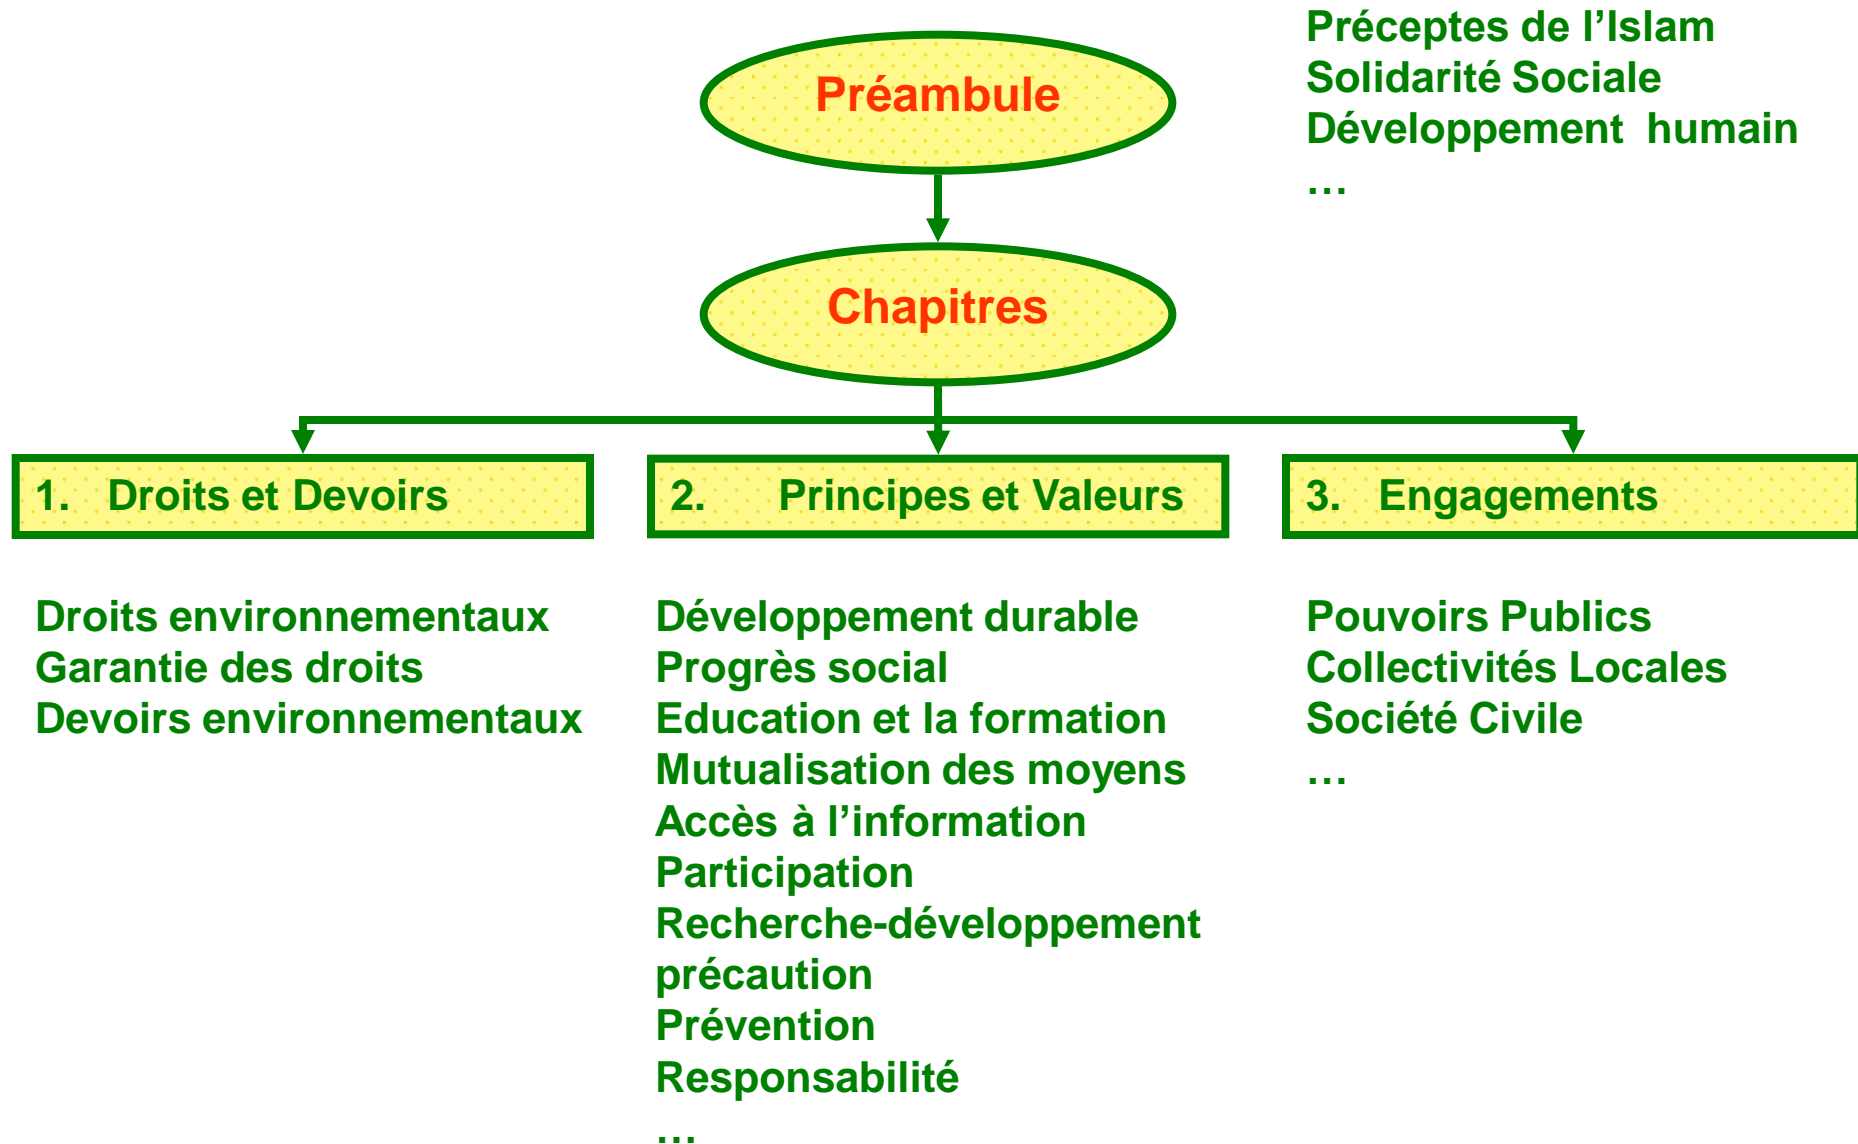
Préambule

Préceptes de l’Islam
Solidarité Sociale
Développement humain
…

Chapitres

1. Droits et Devoirs

2. Principes et Valeurs

3. Engagements

Droits environnementaux
Garantie des droits
Devoirs environnementaux

Développement durable
Progrès social
Education et la formation
Mutualisation des moyens
Accès à l’information
Participation
Recherche-développement
précaution
Prévention
Responsabilité
…

Pouvoirs Publics
Collectivités Locales
Société Civile
…